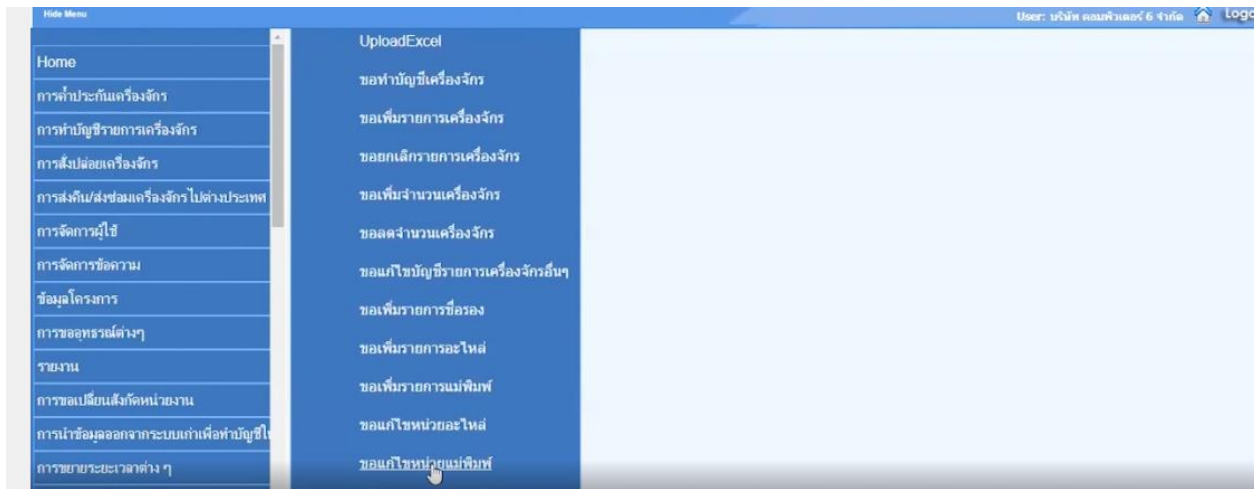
Hide Menu

User: บริษัท คอมพิวเตอร์ 6 จำกัด Logo

Home
การค้ำประกันเครื่องจักร
การทำบัญชีรายการเครื่องจักร
การสั่งปล่อยเครื่องจักร
การส่งคืน/ส่งซ่อมเครื่องจักรไปต่างประเทศ
การจัดการผู้ใช้
การจัดการข้อความ
ข้อมูลโครงการ
การขออุทธรณ์ต่างๆ
รายงาน
การขอเปลี่ยนสังกัดหน่วยงาน
การนำข้อมูลออกจากระบบเก่าเพื่อทำบัญชีใ
การขยายระยะเวลาต่าง ๆ

UploadExcel
ขอทำบัญชีเครื่องจักร
ขอเพิ่มรายการเครื่องจักร
ขอยกเลิกรายการเครื่องจักร
ขอเพิ่มจำนวนเครื่องจักร
ขอลดจำนวนเครื่องจักร
ขอแก้ไขบัญชีรายการเครื่องจักรอื่นๆ
ขอเพิ่มรายการชื่อรอง
ขอเพิ่มรายการอะไหล่
ขอเพิ่มรายการแม่พิมพ์
ขอแก้ไขหน่วยอะไหล่
ขอแก้ไขหน่วยแม่พิมพ์